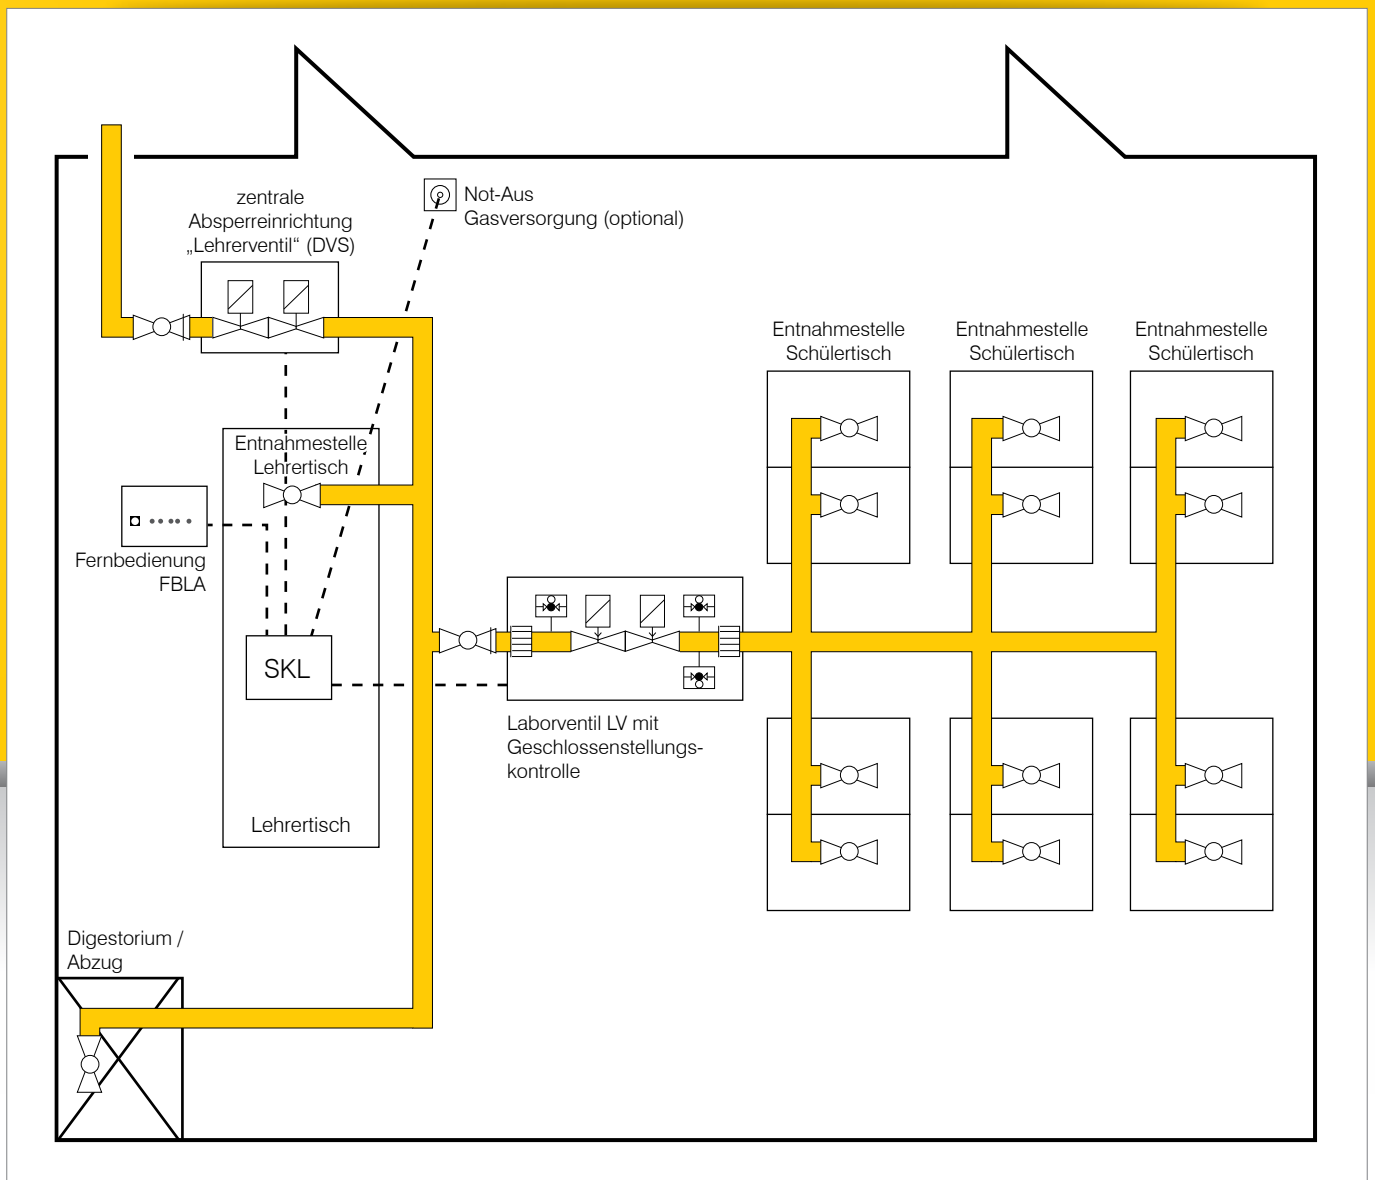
zentrale Absperreinrichtung „Lehrerventil“ (DVS)

Not-Aus Gasversorgung (optional)

Entnahmestelle Schülertisch

Entnahmestelle Schülertisch

Entnahmestelle Schülertisch

Entnahmestelle Lehrertisch

Fernbedienung FBLA

SKL

Laborventil LV mit Geschlossenstellungskontrolle

Lehrertisch

Digestorium / Abzug